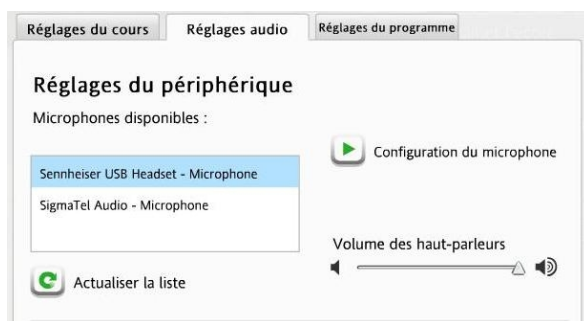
Réglages du cours
Réglages audio
Réglages du programme

Réglages du périphérique

Microphones disponibles :

Sennheiser USB Headset - Microphone
SigmaTel Audio - Microphone

Configuration du microphone

Volume des haut-parleurs

Actualiser la liste